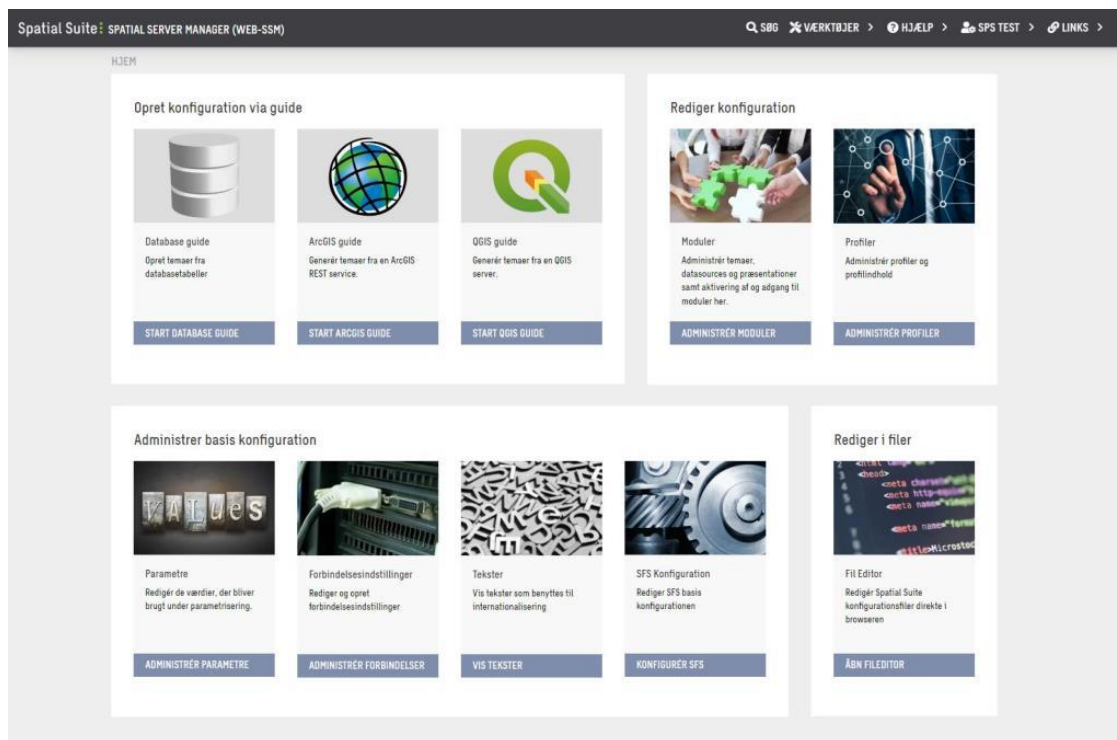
Spatial Suite SPATIAL SERVER MANAGER (WEB-SSM)

SØG VÆRKTØJER > HJÆLP > SPS TEST > LINKS >

HJEM

Opret konfiguration via guide

Database guide
Opret temaer fra databasetabeller
START DATABASE GUIDE

ArcGIS guide
Generér temaer fra en ArcGIS REST service.
START ARCGIS GUIDE

QGIS guide
Generér temaer fra en QGIS server.
START QGIS GUIDE

Rediger konfiguration

Moduler
Administrér temaer, datasources og præsentationer samt aktivering af og adgang til moduler her.
ADMINISTRÉR MODULER

Profiler
Administrér profiler og profilindhold
ADMINISTRÉR PROFILER

Administrer basis konfiguration

VALUES

Parametre
Redigér de værdier, der bliver brugt under parametrisering.
ADMINISTRÉR PARAMETRE

Forbindelsesindstillinger
Rediger og opret forbindelsesindstillinger
ADMINISTRÉR FORBINDELSER

Tekster
Vis tekster som benyttes til internationalisering
VIS TEKSTER

SFS Konfiguration
Rediger SFS basis konfigurationen
KONFIGURÉR SFS

Rediger i filer

<head>
<meta charset
<meta http-equiv
<meta name="viewp
<meta name="form
<title>Microsoc

Fil Editor
Redigér Spatial Suite konfigurationsfiler direkte i browseren
ÅBN FILEDITOR